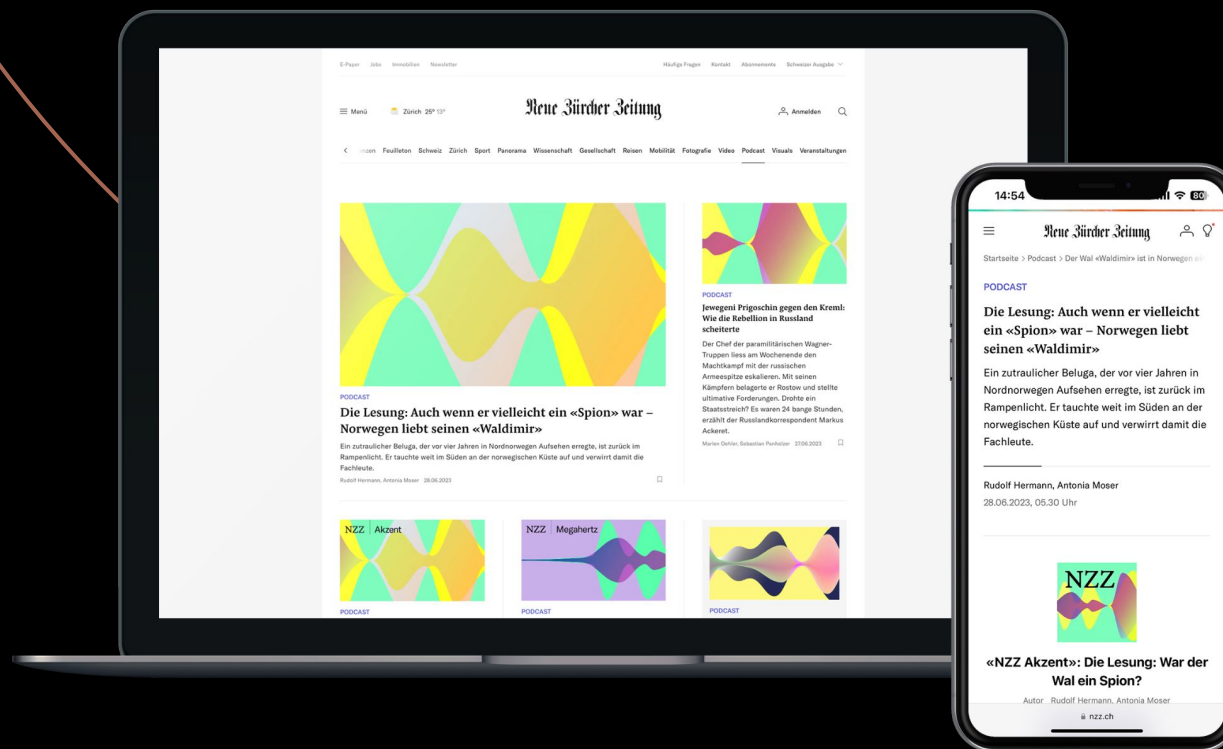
E-Paper Jobs Immobilien Newsletter

Häufige Fragen Kontakt Abonnements Schweizer Ausgabe

Menü Zürich 25° 13°

Neue Zürcher Zeitung

Anmelden

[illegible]ssen Feuilleton Schweiz Zürich Sport Panorama Wissenschaft Gesellschaft Reisen Mobilität Fotografie Video Podcast Visuals Veranstaltungen

PODCAST

Die Lesung: Auch wenn er vielleicht ein «Spion» war – Norwegen liebt seinen «Waldimir»

Ein zutraulicher Beluga, der vor vier Jahren in Nordnorwegen Aufsehen erregte, ist zurück im Rampenlicht. Er tauchte weit im Süden an der norwegischen Küste auf und verwirrt damit die Fachleute.

Rudolf Hermann, Antonia Moser 28.06.2023

PODCAST

Jewegeni Prigoschin gegen den Kreml: Wie die Rebellion in Russland scheiterte

Der Chef der paramilitärischen Wagner-Truppen liess am Wochenende den Machtkampf mit der russischen Armeespitze eskalieren. Mit seinen Kämpfern belagerte er Rostow und stellte ultimative Forderungen. Drohte ein Staatsstreich? Es waren 24 bange Stunden, erzählt der Russlandkorrespondent Markus Ackeret.

Marlen Oehler, Sebastian Panholzer 27.06.2023

NZZ Akzent

PODCAST

NZZ Megahertz

PODCAST

PODCAST

14:54

80

Neue Zürcher Zeitung

Startseite > Podcast > Der Wal «Waldimir» ist in Norwegen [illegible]

PODCAST

Die Lesung: Auch wenn er vielleicht ein «Spion» war – Norwegen liebt seinen «Waldimir»

Ein zutraulicher Beluga, der vor vier Jahren in Nordnorwegen Aufsehen erregte, ist zurück im Rampenlicht. Er tauchte weit im Süden an der norwegischen Küste auf und verwirrt damit die Fachleute.

Rudolf Hermann, Antonia Moser

28.06.2023, 05.30 Uhr

NZZ

«NZZ Akzent»: Die Lesung: War der Wal ein Spion?

Autor Rudolf Hermann, Antonia Moser

nzz.ch